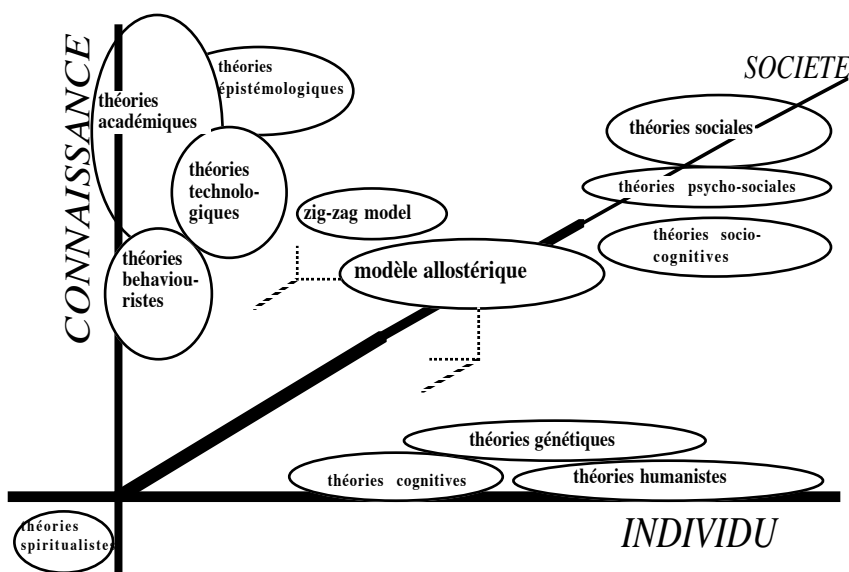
CONNAISSANCE

théories épistémologiques

théories académiques

théories technologiques

théories behaviouristes

zig-zag model

modèle allostérique

SOCIETE

théories sociales

théories psycho-sociales

théories socio-cognitives

théories génétiques

théories cognitives

théories humanistes

théories spiritualistes

INDIVIDU